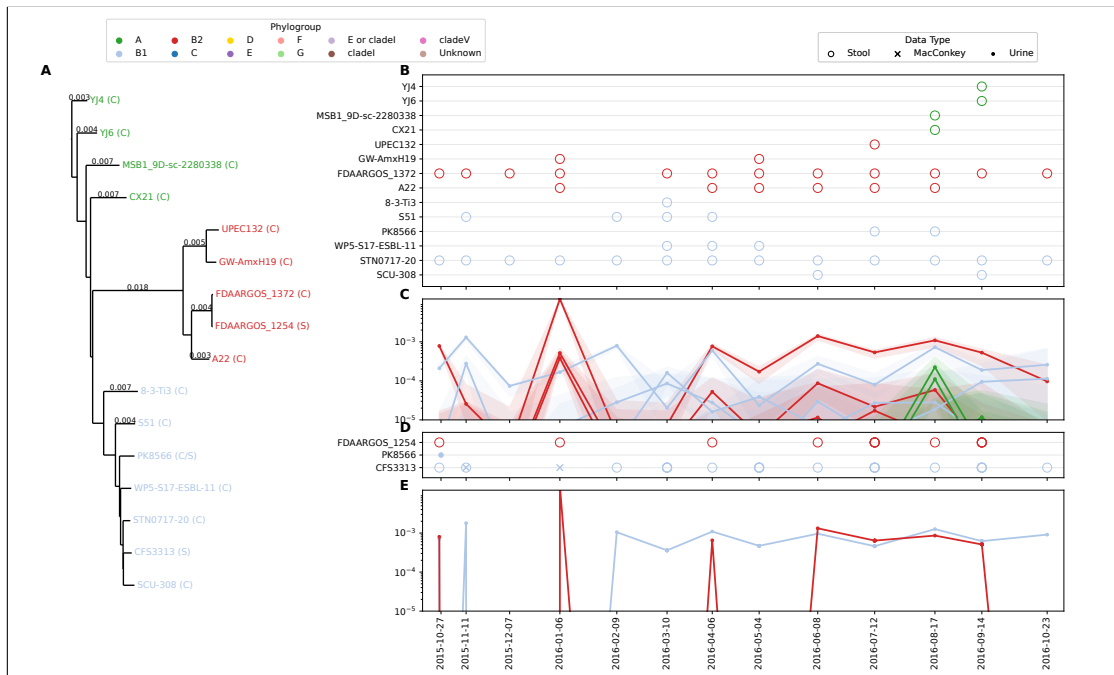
Phylogroup
A B2 D F E or cladeI cladeV
B1 C E G cladeI Unknown

Data Type
Stool MacConkey Urine

A

0.003 YJ4 (C)
0.004 YJ6 (C)
0.007 MSB1_9D-sc-2280338 (C)
0.007 CX21 (C)
UPEC132 (C)
0.005 GW-AmxH19 (C)
0.018
0.004 FDAARGOS_1372 (C)
FDAARGOS_1254 (S)
0.003 A22 (C)
0.007 8-3-Ti3 (C)
0.004 S51 (C)
PK8566 (C/S)
WP5-S17-ESBL-11 (C)
STN0717-20 (C)
CFS3313 (S)
SCU-308 (C)

B
YJ4
YJ6
MSB1_9D-sc-2280338
CX21
UPEC132
GW-AmxH19
FDAARGOS_1372
A22
8-3-Ti3
S51
PK8566
WP5-S17-ESBL-11
STN0717-20
SCU-308

C
$10^{-3}$
$10^{-4}$
$10^{-5}$

D
FDAARGOS_1254
PK8566
CFS3313

E
$10^{-3}$
$10^{-4}$
$10^{-5}$

2015-10-27
2015-11-11
2015-12-07
2016-01-06
2016-02-09
2016-03-10
2016-04-06
2016-05-04
2016-06-08
2016-07-12
2016-08-17
2016-09-14
2016-10-23